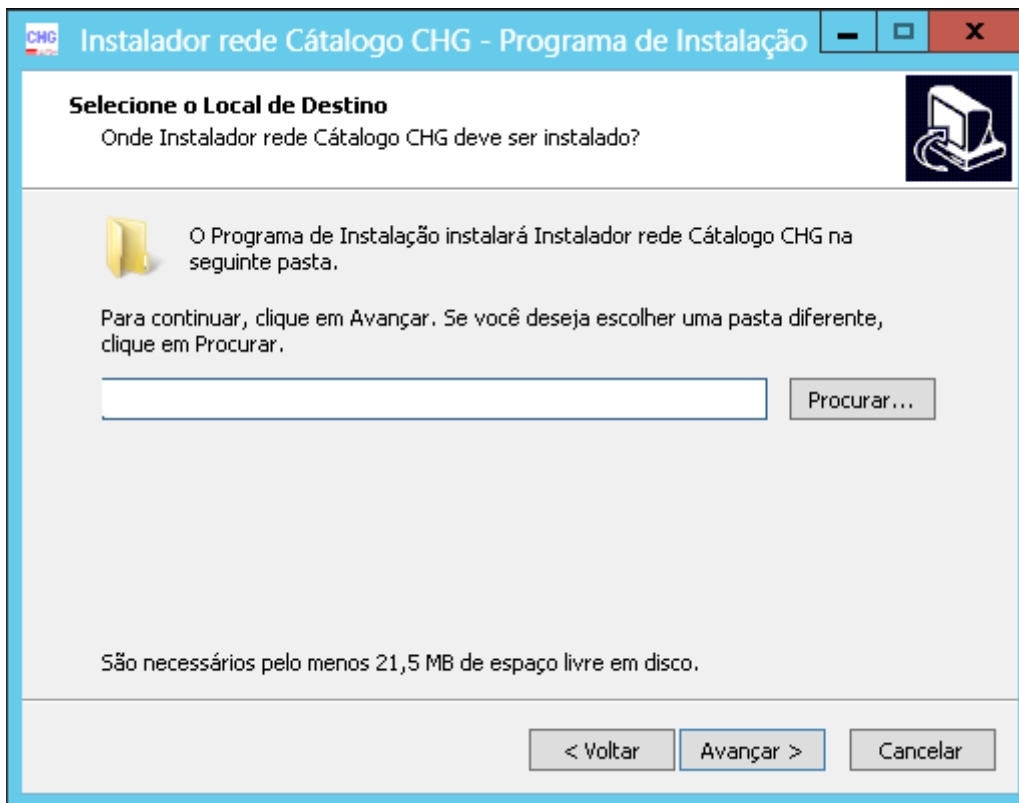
CHG Instalador rede Cátalogo CHG - Programa de Instalação

Selecione o Local de Destino
Onde Instalador rede Cátalogo CHG deve ser instalado?

O Programa de Instalação instalará Instalador rede Cátalogo CHG na seguinte pasta.

Para continuar, clique em Avançar. Se você deseja escolher uma pasta diferente, clique em Procurar.

Procurar...

São necessários pelo menos 21,5 MB de espaço livre em disco.

< Voltar | Avançar > | Cancelar